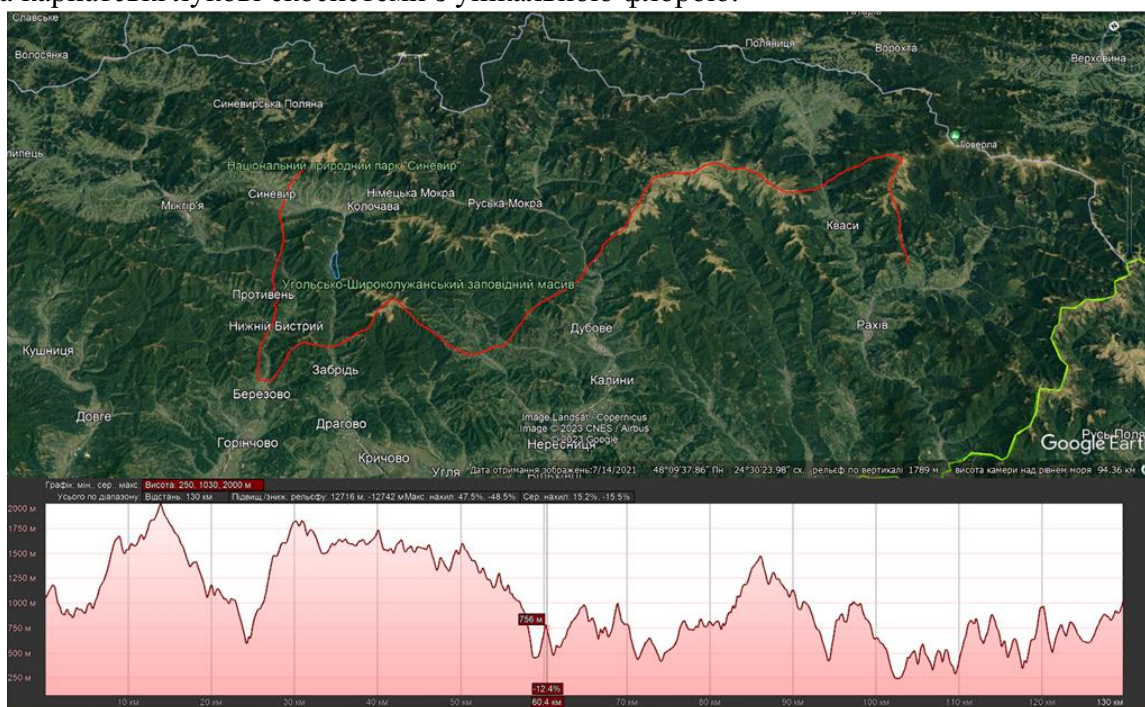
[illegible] карпатські лучні екосистеми з унікальною флорою.

Славське
Волосянка
Поляниця
Ворохта
Верховина
Синевирська Поляна
Липецьк
Говерла
Національний природний парк "Синевир"
Синевир
Німецька Мокра
Міжгір'я
Колочава
Руська Мокра
Кваси
Угольсько-Широколужанський заповідний масив
Противень
Нижній Бистрий
Рахів
Дубове
Кушниця
Забрідь
Березово
Калини
Довге
Image Landsat / Copernicus
Image © 2023 CNES / Airbus
© 2023 Google
Драгово
Нересниця
Горінчово
Кричово
Угля
Дата отримання зображень:7/14/2021 48°09'37.86" Пн 24°30'23.98" сх. рельєф по вертикалі 1789 м висота камери над рівнем моря 94.36 км
Google Earth
Русь Поля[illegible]

Графік: мін., сер., макс. Висота: 250, 1030, 2000 м
Усього по діапазону: Відстань: 130 км Підвищ./зниж. рельєфу: 12716 м, -12742 м Макс. нахил: 47.5%, -48.5% Сер. нахил: 15.2%, -15.5%
2000 м
1750 м
1500 м
1250 м
1000 м
750 м
500 м
250 м
756 м
-12.4%
10 км
20 км
30 км
40 км
50 км
60.4 км
70 км
80 км
90 км
100 км
110 км
120 км
130 км